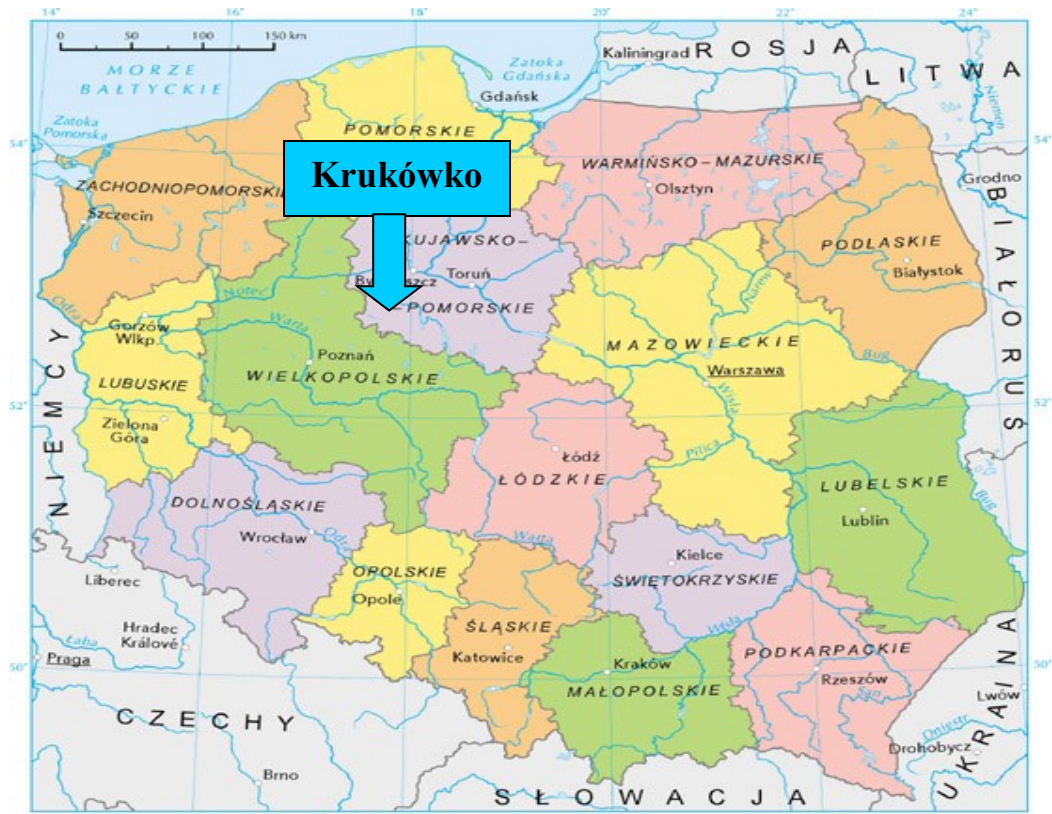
14° 16° 18° 20° 22° 24°

0 50 100 150 km

MORZE BAŁTYCKIE

Zatoka Pomorska

Zatoka Gdańska

Kaliningrad ROSJA

LITWA

Niemen

Gdańsk

POMORSKIE

Krukówko

54°

WARMIŃSKO-MAZURSKIE

Olsztyn

Grodno

ZACHODNIOPOMORSKIE

Szczecin

KUJAWSKO-POMORSKIE

Bydgoszcz

Toruń

PODLASKIE

Białystok

BIAŁORUŚ

Narew

Odra

Noteć

Gorzów Wlkp.

Warta

Poznań

MAZOWIECKIE

Warszawa

Bug

NIEMCY

LUBUSKIE

WIELKOPOLSKIE

Wisła

52°

52°

Zielona Góra

Łódź

ŁÓDZKIE

Pilica

LUBELSKIE

Lublin

DOLNOŚLĄSKIE

Wrocław

Odra

Warta

Kielce

ŚWIĘTOKRZYSKIE

Liberec

OPOLSKIE

Opole

Hradec Králové

ŚLĄSKIE

Wisła

Łaba

Praga

Katowice

PODKARPACKIE

Kraków

Rzeszów

UKRAINA

50°

50°

MAŁOPOLSKIE

San

Lwów

CZECHY

Dniestr

Drohobycz

Brno

SŁOWACJA